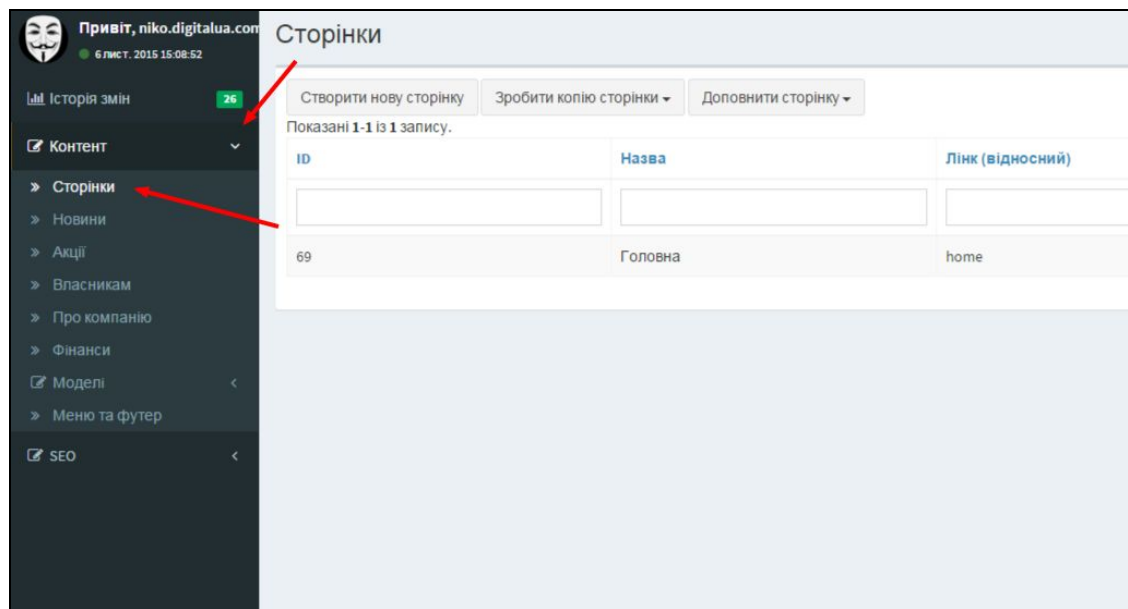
Привіт, niko.digitalua.com
6 лист. 2015 15:08:52

Історія змін 26

Контент

» Сторінки
» Новини
» Акції
» Власникам
» Про компанію
» Фінанси
Моделі
» Меню та футер

SEO

Сторінки

Створити нову сторінку
Зробити копію сторінки
Доповнити сторінку

Показані 1-1 із 1 запису.

| ID | Назва | Лінк (відносний) |
|---|---|---|
| | | |
| 69 | Головна | home |